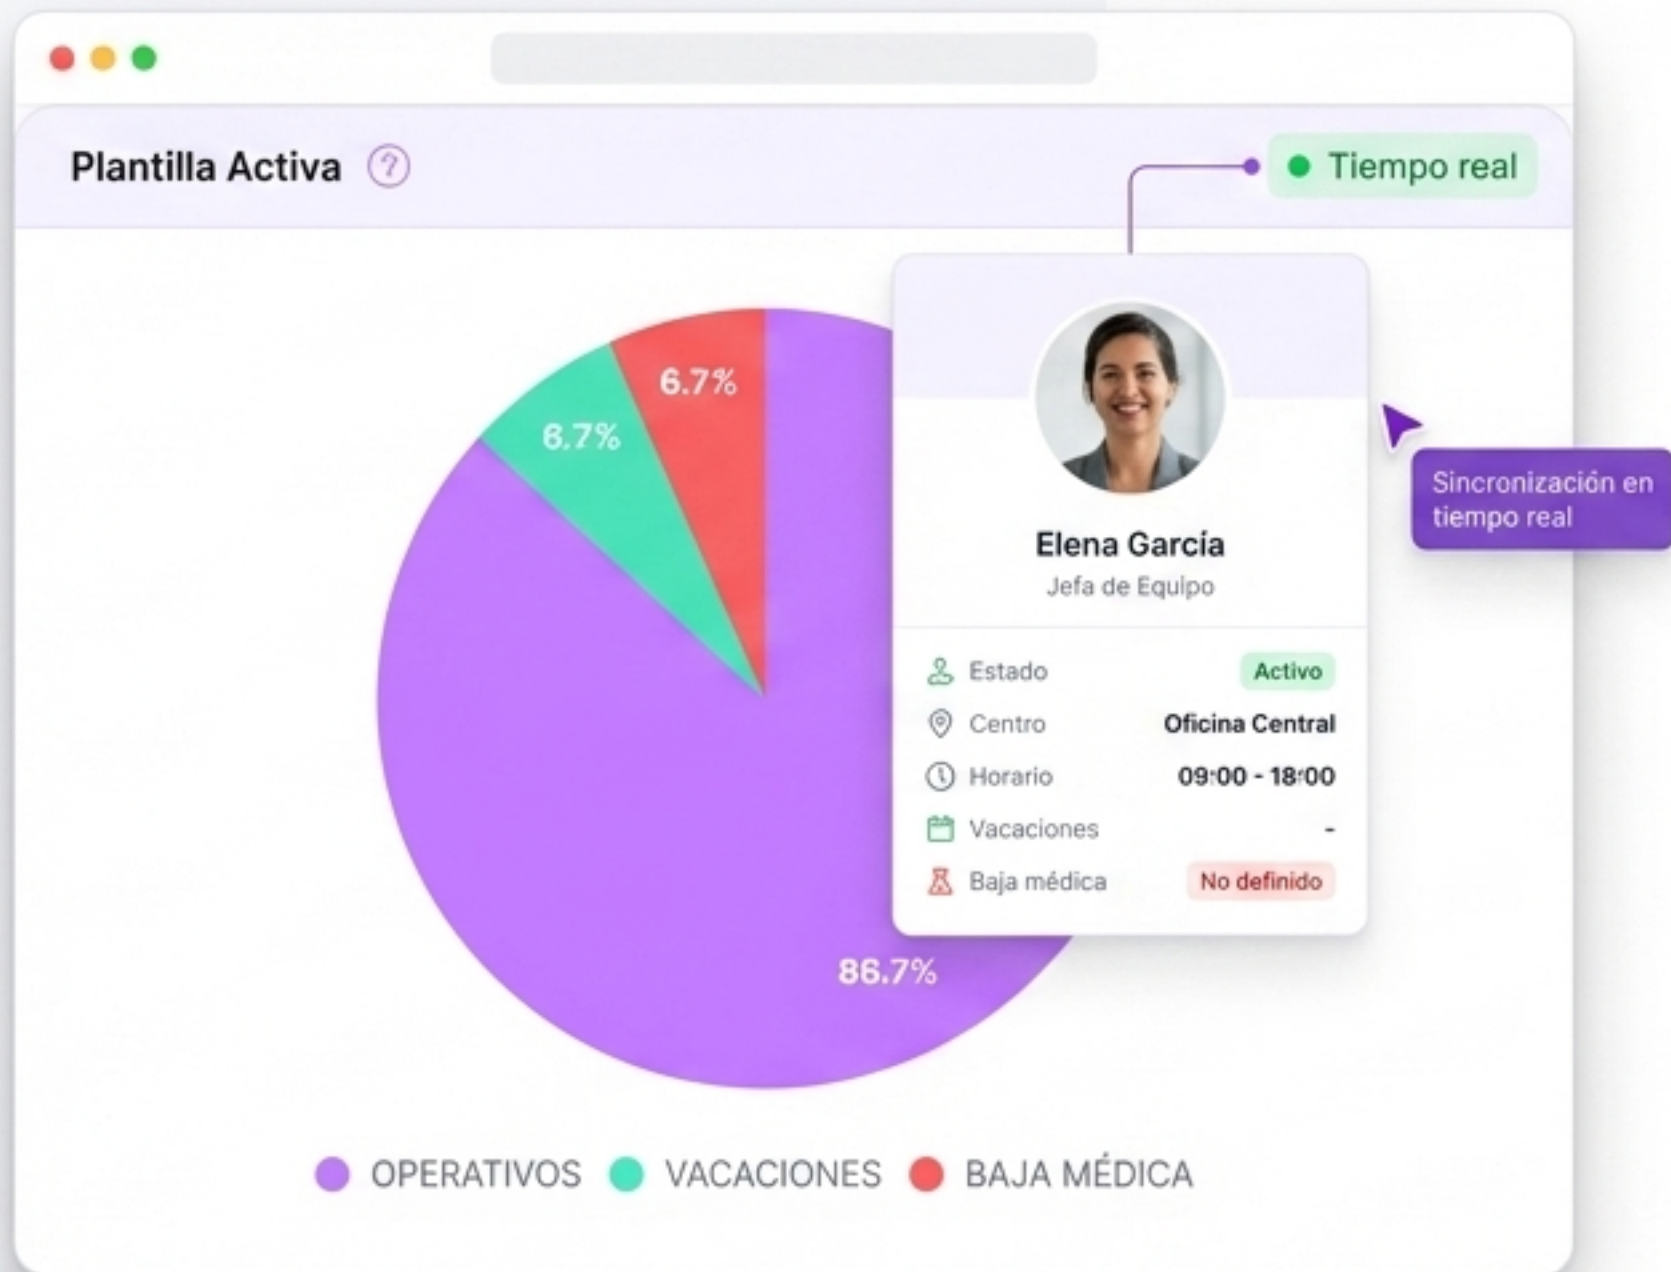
Plantilla Activa ?

Tiempo real

6.7%
6.7%
86.7%

Elena García
Jefa de Equipo

| | |
|---|---|
| Estado | Activo |
| Centro | Oficina Central |
| Horario | 09:00 - 18:00 |
| Vacaciones | - |
| Baja médica | No definido |

Sincronización en tiempo real

OPERATIVOS VACACIONES BAJA MÉDICA